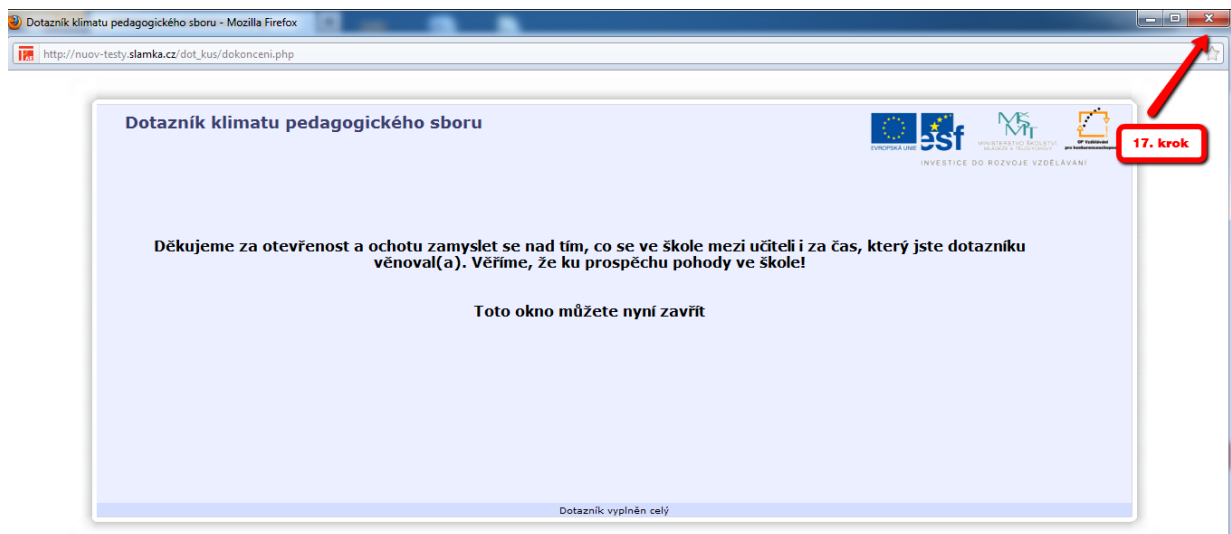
Dotazník klimatu pedagogického sboru - Mozilla Firefox

http://nuov-testy.slamka.cz/dot_kus/dokonceni.php

17. krok

Dotazník klimatu pedagogického sboru

EVROPSKÁ UNIE esf MINISTERSTVO ŠKOLSTVÍ, MLÁDEŽE A TĚLOVÝCHOVY OP Vzdělávání pro konkurenceschopnost

INVESTICE DO ROZVOJE VZDĚLÁVÁNÍ

Děkujeme za otevřenost a ochotu zamyslet se nad tím, co se ve škole mezi učiteli i za čas, který jste dotazníku věnoval(a). Věříme, že ku prospěchu pohody ve škole!

Toto okno můžete nyní zavřít

Dotazník vyplněn celý